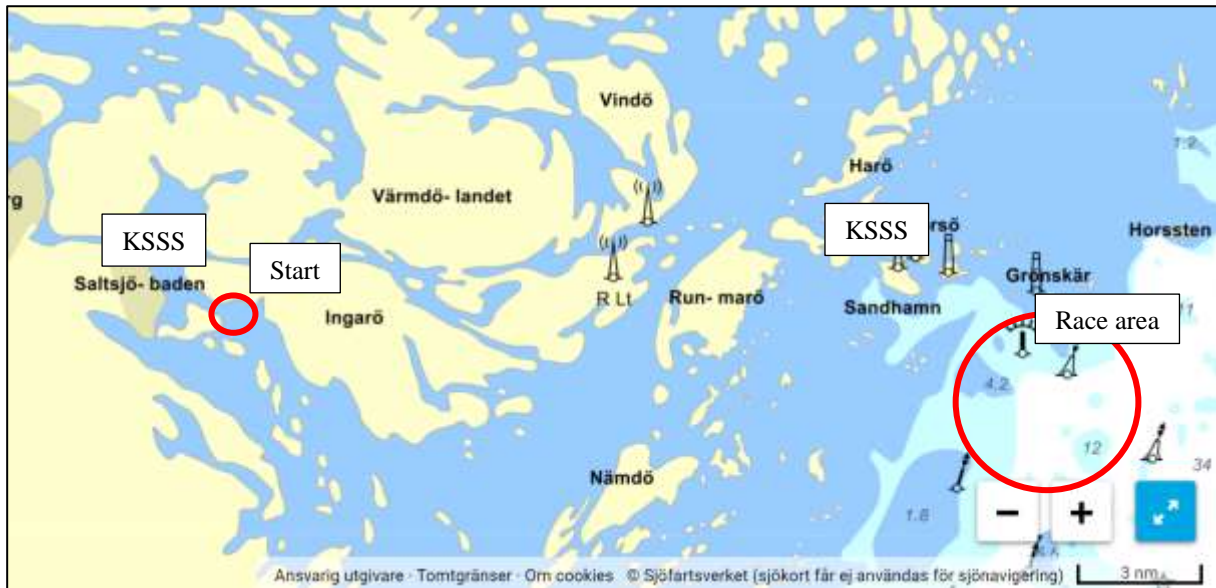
Vindö

1.2

Harö

rg

Värmdö- landet

KSSS

KSSS

rsö

Horssten

Start

Grönskär

Saltsjö- baden

R Lt

Run- marö

Sandhamn

Race area

Ingarö

11

4.2

12

34

Nämdö

1.8

−

+

Ansvarig utgivare · Tomtgränser · Om cookies © Sjöfartsverket (sjökort får ej användas för sjönavigering)

3 nm